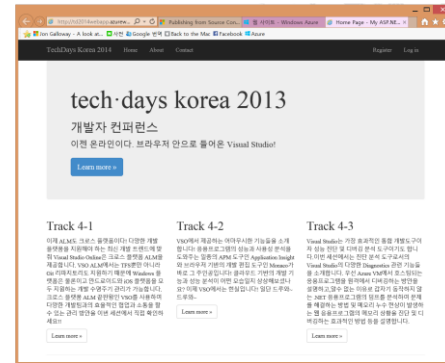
http://td2014webapp.azurew... | Publishing from Source Con... | 윈 셋 위치 - Windows Azure | Home Page - My ASP.NE...

Jon Galloway - A look at... | 사전 | Google 번역 | Back to the Mac | Facebook | Azure

TechDays Korea 2014 | Home | About | Contact | Register | Log in

tech·days korea 2013

개발자 컨퍼런스

이젠 온라인이다. 브라우저 안으로 들어온 Visual Studio!

Learn more »

Track 4-1

이제 ALM도 크로스 플랫폼이다! 다양한 개발 플랫폼을 지원해야 하는 최신 개발 트렌드에 맞춰 Visual Studio Online은 크로스 플랫폼 ALM을 제공합니다. VSO ALM에서는 TFS뿐만 아니라 Git 리파지토리도 지원하기 때문에 Windows 플랫폼은 물론이고 안드로이드와 iOS 플랫폼 등 모두 지원하는 개발 수명주기 관리가 가능합니다. 크로스 플랫폼 ALM 끝판왕인 VSO를 사용하여 다양한 개발도구와 효율적인 협업과 소통을 할 수 있는 관리 방안을 이번 세션에서 직접 확인해 세요!!

Learn more »

Track 4-2

VSO에서 제공하는 여러우시한 기능들을 소개합니다. 응용프로그램의 성능과 사용성 분석을 도와주는 업총의 APM 도구인 Application Insight와 브라우저 기반의 개발 편집 도구인 Monaco가 바로 그 주인공입니다. 클라우드 기반의 개발 기능을 체 성능 분석이 어떤 모습일지 상상해보셨나요? 이제 VSO에서 현실입니다! 얼마 드루와~ 드루와~

Learn more »

Track 4-3

Visual Studio는 가장 효과적인 통합 개발도구이자 성능 진단 및 디버깅 분석 도구이기도 합니다. 이번 세션에서는 진단 분석 도구로서의 Visual Studio의 다양한 Diagnostics 관련 기능들을 소개합니다. 우선 Azure VM에서 호스팅되는 응용프로그램을 원격에서 디버깅하는 방안을 설명하고 그동안 없는 이름로 답하기 등 입적하지 않는 .NET 응용프로그램의 덤프를 분석하며 문제를 해결하는 방법 및 독립된 누수 현상이 발생하는 웹 응용프로그램의 메모리 상황을 진단 및 디버깅하는 효과적인 방법 등을 설명합니다.

Learn more »